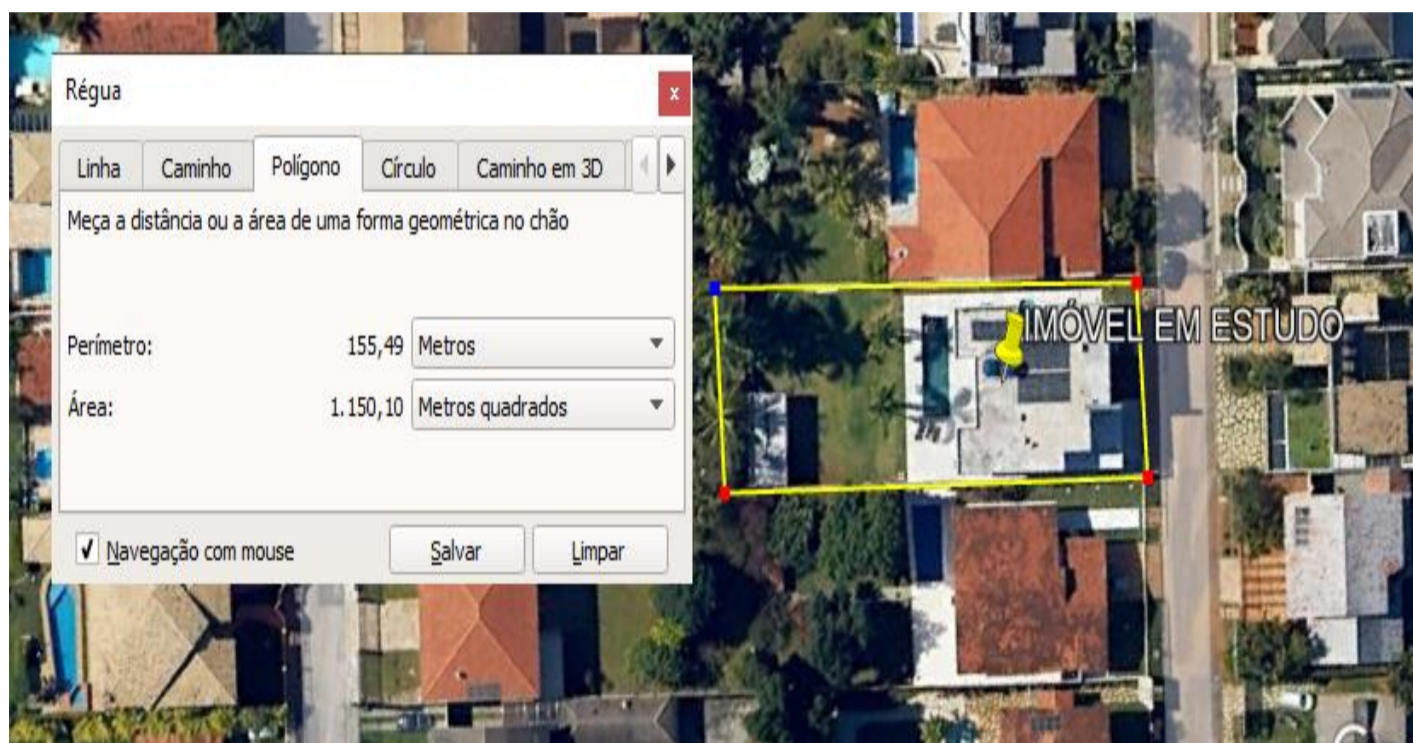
Régua

x

Linha | Caminho | Polígono | Círculo | Caminho em 3D

Meça a distância ou a área de uma forma geométrica no chão

Perímetro: 155,49 Metros

Área: 1.150,10 Metros quadrados

✓ Navegação com mouse

Salvar

Limpar

IMÓVEL EM ESTUDO